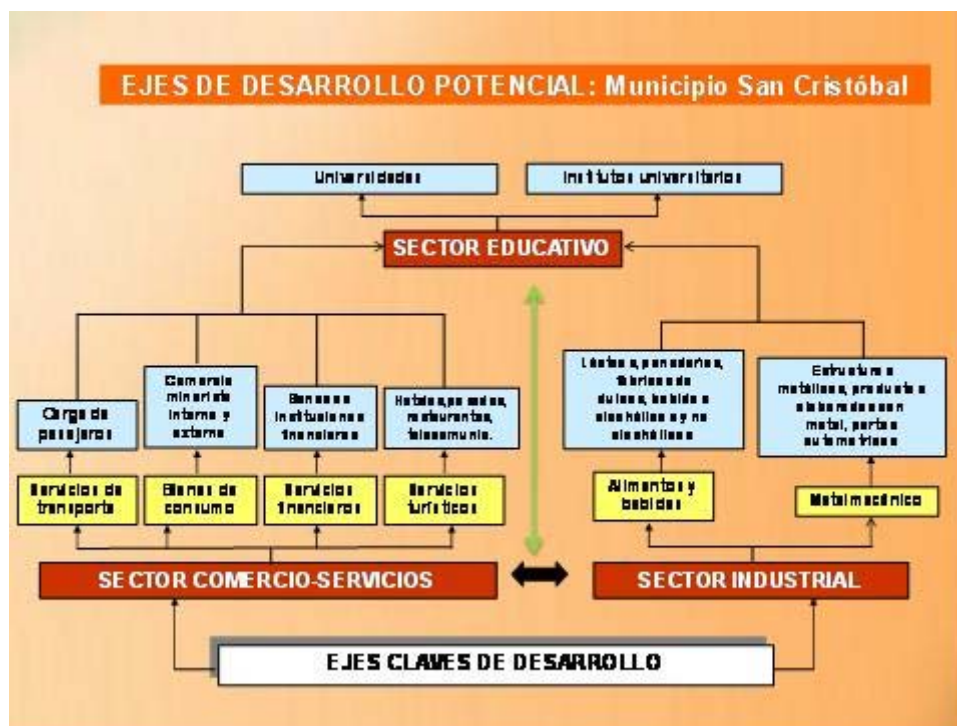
EJES DE DESARROLLO POTENCIAL: Municipio San Cristóbal

Universidades

Institutos universitarios

SECTOR EDUCATIVO

Carga de pasajeros

Comercio minorista interno y externo

Bancos e instituciones financieras

Hoteles, posadas, restaurantes, telecomunic.

Lácteos, panaderías, fábricas de dulces, bebidas alcohólicas y no alcohólicas

Estructuras metálicas, productos elaborados con metal, partes automotrices

Servicios de transporte

Bienes de consumo

Servicios financieros

Servicios turísticos

Alimentos y bebidas

Metalmecánico

SECTOR COMERCIO-SERVICIOS

SECTOR INDUSTRIAL

EJES CLAVES DE DESARROLLO